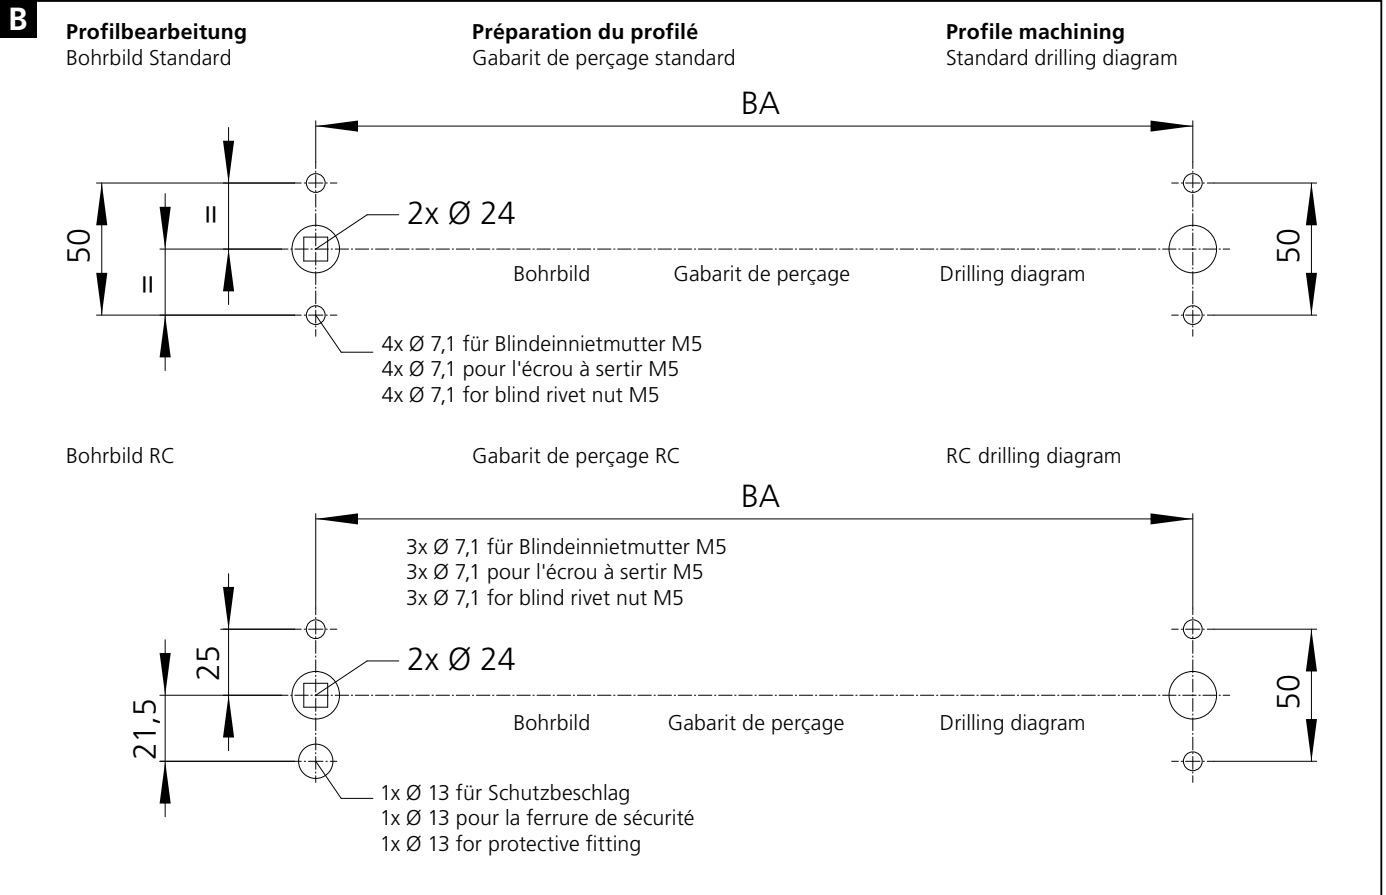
B

**Profilbearbeitung**
Bohrbild Standard

**Préparation du profilé**
Gabarit de perçage standard

**Profile machining**
Standard drilling diagram

BA

50

=

=

2x Ø 24

Bohrbild Gabarit de perçage Drilling diagram

50

4x Ø 7,1 für Blindeinnietmutter M5
4x Ø 7,1 pour l'écrou à sertir M5
4x Ø 7,1 for blind rivet nut M5

Bohrbild RC

Gabarit de perçage RC

RC drilling diagram

BA

3x Ø 7,1 für Blindeinnietmutter M5
3x Ø 7,1 pour l'écrou à sertir M5
3x Ø 7,1 for blind rivet nut M5

25

21,5

2x Ø 24

Bohrbild Gabarit de perçage Drilling diagram

50

1x Ø 13 für Schutzbeschlag
1x Ø 13 pour la ferrure de sécurité
1x Ø 13 for protective fitting